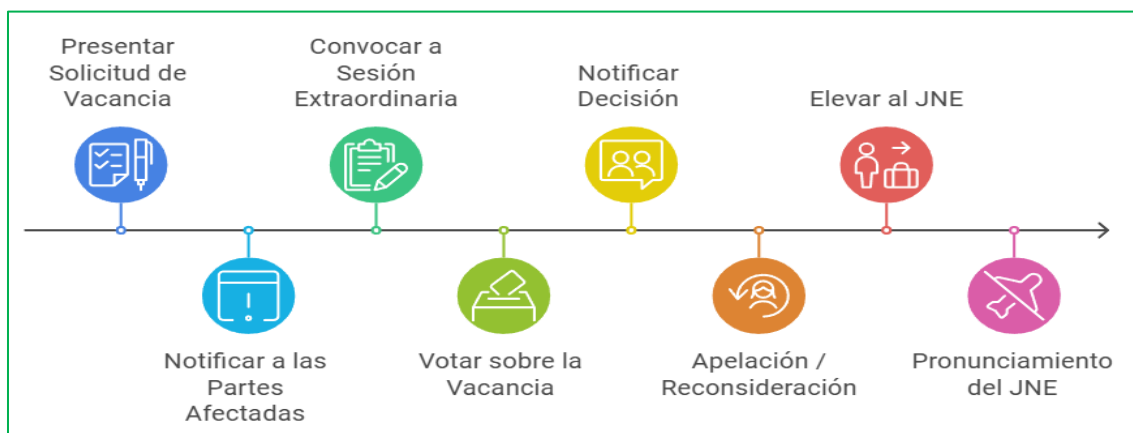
Presentar Solicitud de Vacancia

Notificar a las Partes Afectadas

Convocar a Sesión Extraordinaria

Votar sobre la Vacancia

Notificar Decisión

Apelación / Reconsideración

Elevar al JNE

Pronunciamiento del JNE